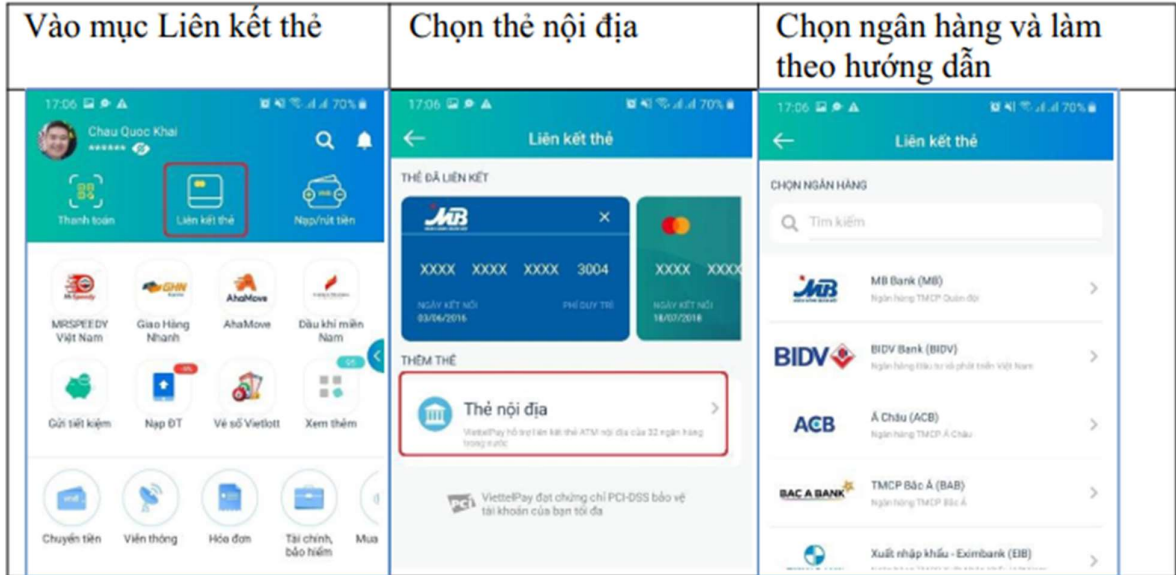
| Vào mục Liên kết thẻ | Chọn thẻ nội địa | Chọn ngân hàng và làm theo hướng dẫn |
|---|---|---|
| 17:06 70% Chau Quoc Khai ****** Thanh toán Liên kết thẻ Nạp/rút tiền MRSPEEDY Việt Nam Giao Hàng Nhanh AhaMove Dầu khí miền Nam Gửi tiết kiệm Nạp ĐT Vé số Vietlott Xem thêm Chuyển tiền Viễn thông Hóa đơn Tài chính, bảo hiểm Mua | 17:06 70% Liên kết thẻ THẺ ĐÃ LIÊN KẾT MB XXXX XXXX XXXX 3004 NGÀY KẾT NỐI 03/06/2016 PHÍ DUY TRÌ XXXX XXXX NGÀY KẾT NỐI 18/07/2018 THÊM THẺ Thẻ nội địa ViettelPay hỗ trợ liên kết thẻ ATM nội địa của 32 ngân hàng trong nước ViettelPay đạt chứng chỉ PCI-DSS bảo vệ tài khoản của bạn tối đa | 17:06 70% Liên kết thẻ CHỌN NGÂN HÀNG Tìm kiếm MB Bank (MB) Ngân hàng TMCP Quân đội BIDV Bank (BIDV) Ngân hàng Đầu tư và phát triển Việt Nam ACB Á Châu (ACB) Ngân hàng TMCP Á Châu BAC A BANK TMCP Bắc Á (BAB) Ngân hàng TMCP Bắc Á Xuất nhập khẩu - Eximbank (EIB) |